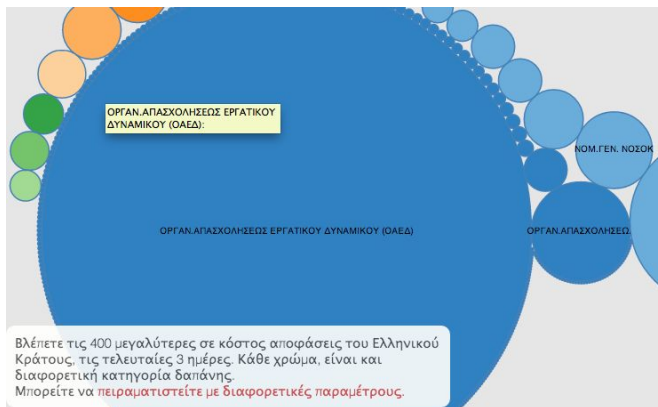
ΟΡΓΑΝ.ΑΠΑΣΧΟΛΗΣΕΩΣ ΕΡΓΑΤΙΚΟΥ ΔΥΝΑΜΙΚΟΥ (ΟΑΕΔ):

ΝΟΜ.ΓΕΝ. ΝΟΣΟΚ

ΟΡΓΑΝ.ΑΠΑΣΧΟΛΗΣΕΩΣ ΕΡΓΑΤΙΚΟΥ ΔΥΝΑΜΙΚΟΥ (ΟΑΕΔ)

ΟΡΓΑΝ.ΑΠΑΣΧΟΛΗΣΕΩ

Βλέπετε τις 400 μεγαλύτερες σε κόστος αποφάσεις του Ελληνικού Κράτους, τις τελευταίες 3 ημέρες. Κάθε χρώμα, είναι και διαφορετική κατηγορία δαπάνης.
Μπορείτε να πειραματιστείτε με διαφορετικές παραμέτρους.